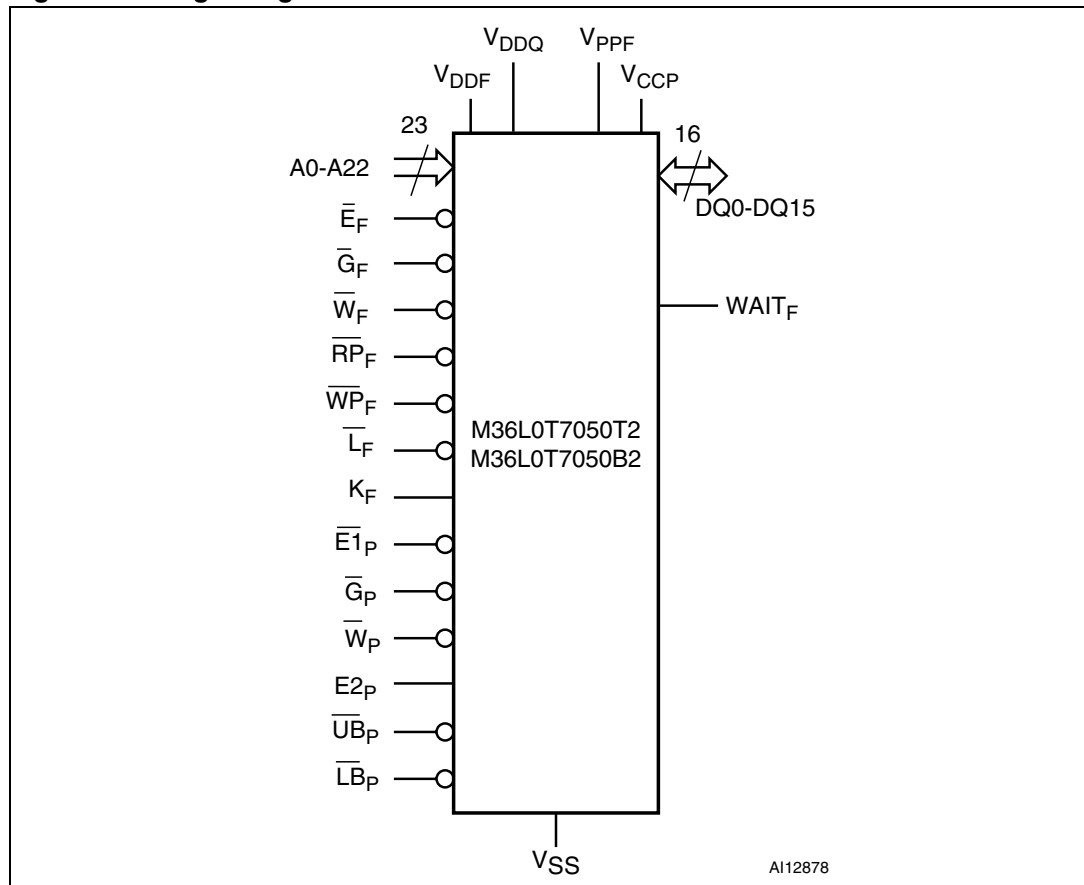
$V_{DDQ}$ $V_{PPF}$
$V_{DDF}$ $V_{CCP}$

23
A0-A22
16
DQ0-DQ15

$\overline{E}_F$
$\overline{G}_F$
$\overline{W}_F$
$\overline{RP}_F$
$\overline{WP}_F$
$\overline{L}_F$
$K_F$
$\overline{E1}_P$
$\overline{G}_P$
$\overline{W}_P$
$E2_P$
$\overline{UB}_P$
$\overline{LB}_P$

$WAIT_F$

M36L0T7050T2
M36L0T7050B2

$V_{SS}$

AI12878